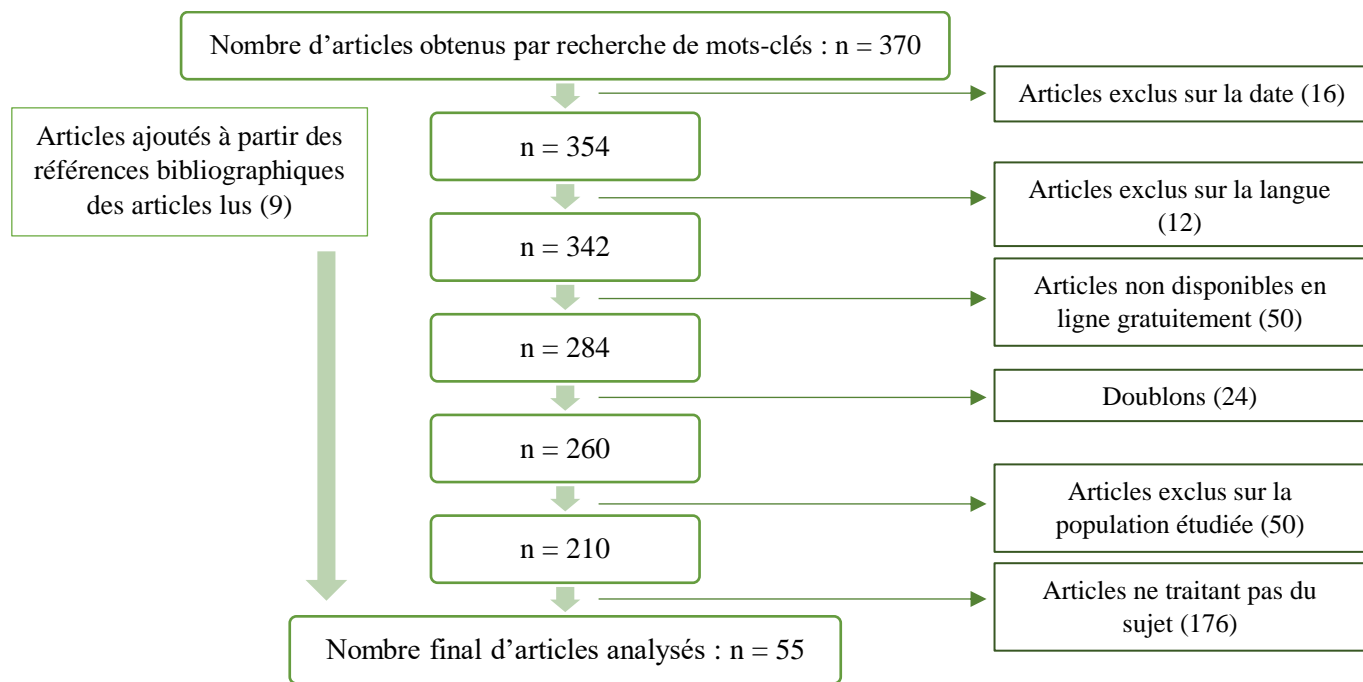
Nombre d’articles obtenus par recherche de mots-clés : n = 370

Articles exclus sur la date (16)

Articles ajoutés à partir des références bibliographiques des articles lus (9)

n = 354

Articles exclus sur la langue (12)

n = 342

Articles non disponibles en ligne gratuitement (50)

n = 284

Doublons (24)

n = 260

Articles exclus sur la population étudiée (50)

n = 210

Articles ne traitant pas du sujet (176)

Nombre final d’articles analysés : n = 55